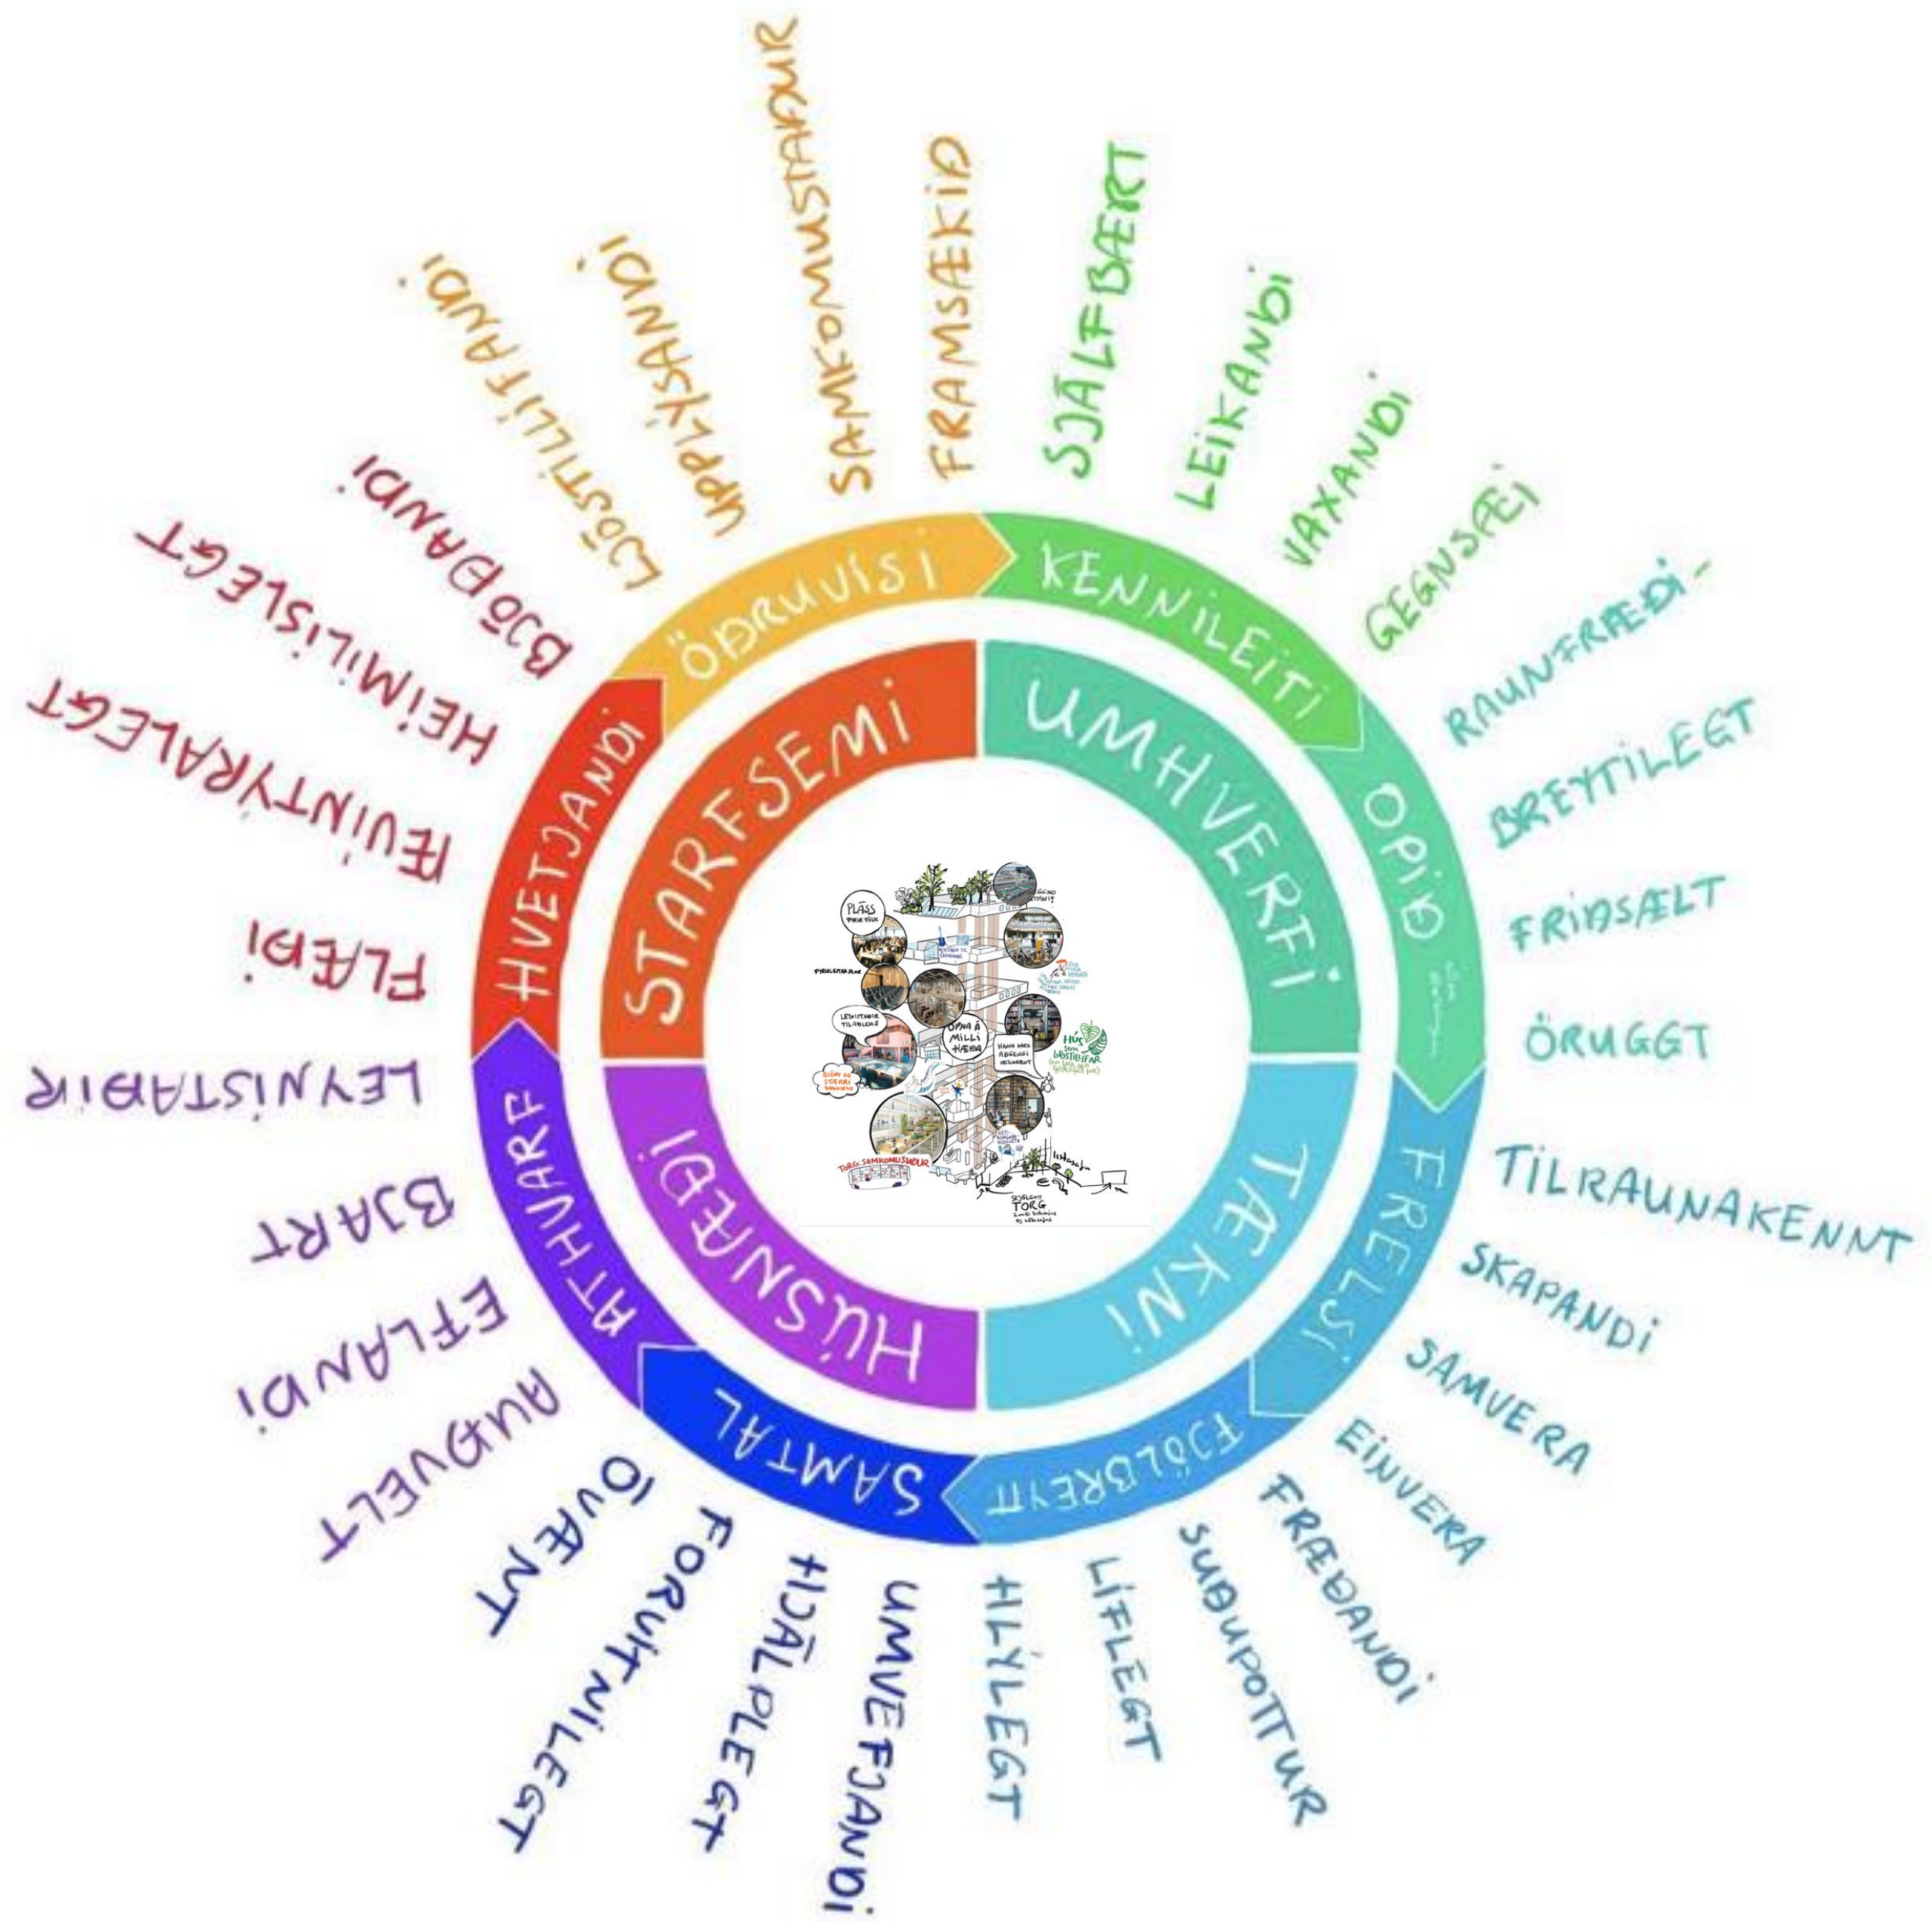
LÖGSTILLIFANDI
UPPLÝSANDI
SAMKOMUSTAÐUR
FRAMSÆKIÐ
SJÁLFBÆRT
LEIKANDI
VAXANDI
GEGNSÆI
RAUNFRÆÐI-
BREYTILEGT
FRIÐSÆLT
ÖRUGGT
TILRAUNAKENNT
SKAPANDI
SAMVERA
EINVERA
FRÆÐANDI
SUÐUPOTTUR
LÍFLEGT
HLÝLEGT
UMVEFJANDI
HJÁLPLEGT
FORVITNILEGT
ÓVÆNT
AUÐVELT
EFLANDI
BJART
LEYNISTAÐIR
FLÆÐI
ÆVINTÝRALEGT
HEIMILISLEGT
BJÓÐANDI

ÖÐRUVÍSI
KENNILEITI
OPIÐ
FRELSI
FJÖLBREYTT
SAMTAL
ATHVARF
HVETJANDI

STARFSEMI
UMHVERFI
TÆKNI
HÚSNÆÐI

PLÁSS
OPNA Á MILLI HÆÐA
HÚS sem bústilfar
TORG SAMKOMUSTAÐUR
TORG
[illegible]